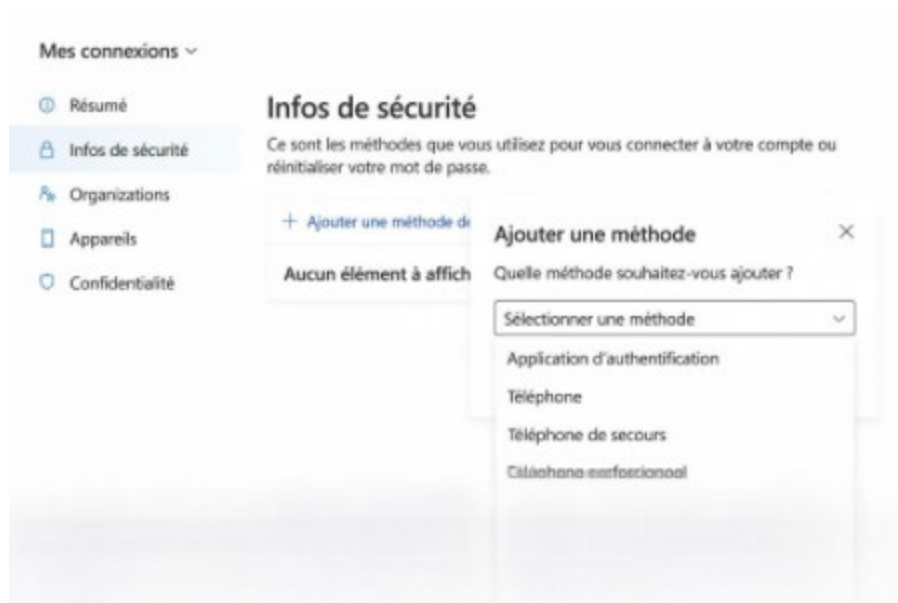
Mes connexions ⌄

Résumé

Infos de sécurité

Organizations

Appareils

Confidentialité

Infos de sécurité

Ce sont les méthodes que vous utilisez pour vous connecter à votre compte ou réinitialiser votre mot de passe.

+ Ajouter une méthode de

Aucun élément à affich

Ajouter une méthode

Quelle méthode souhaitez-vous ajouter ?

Sélectionner une méthode

Application d'authentification

Téléphone

Téléphone de secours

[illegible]